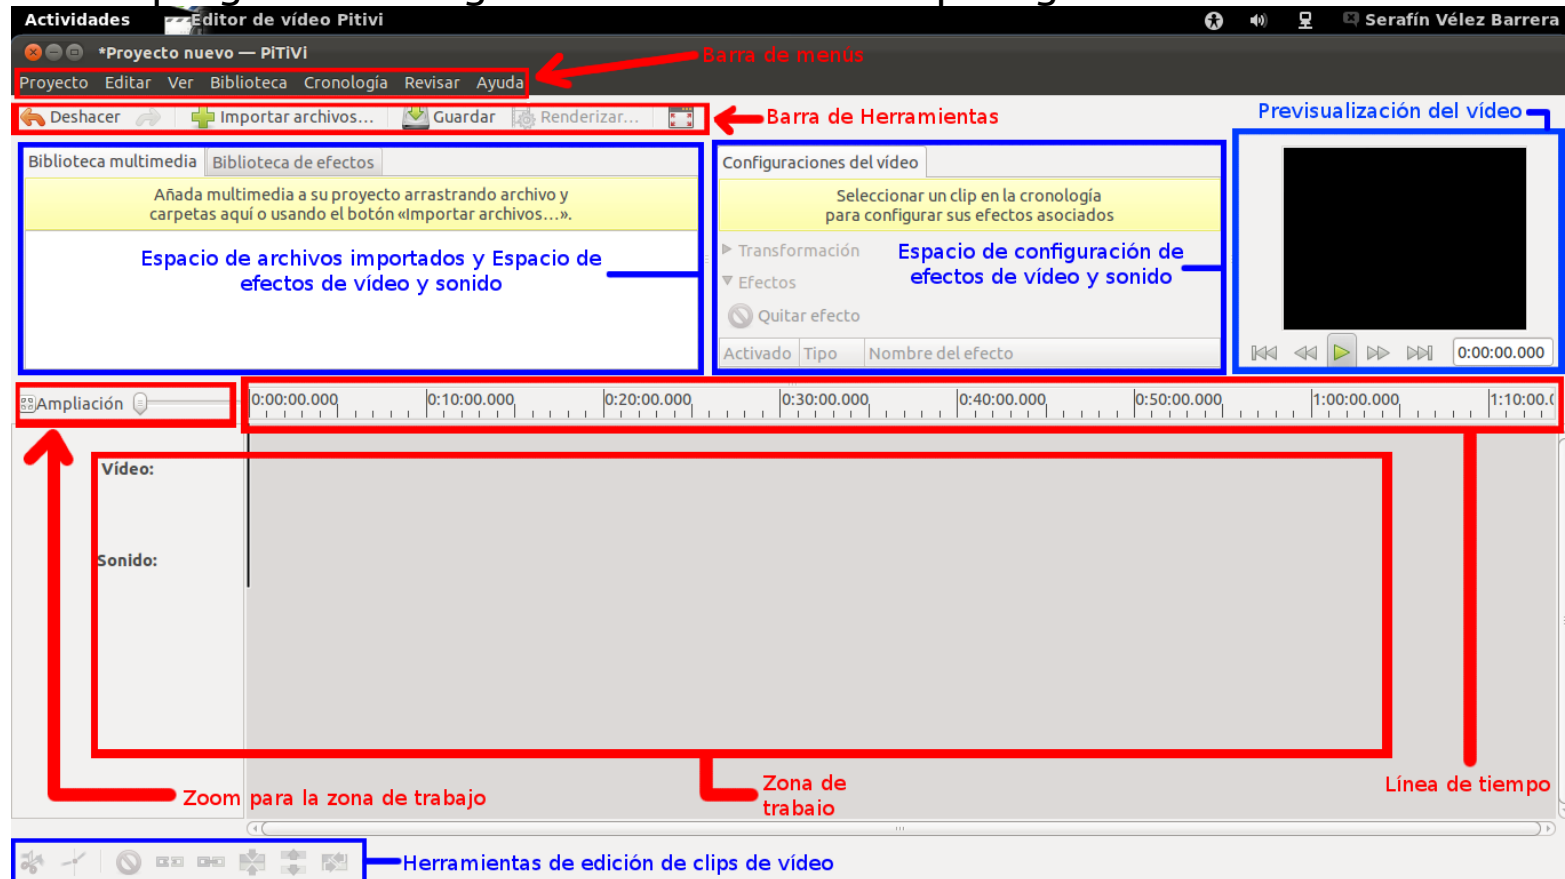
Actividades Editor de vídeo Pitivi Serafín Vélez Barrera

*Proyecto nuevo — PiTiVi

Barra de menús

Proyecto Editar Ver Biblioteca Cronología Revisar Ayuda

Deshacer Importar archivos... Guardar Renderizar...

Barra de Herramientas

Previsualización del vídeo

Biblioteca multimedia Biblioteca de efectos

Añada multimedia a su proyecto arrastrando archivo y carpetas aquí o usando el botón «Importar archivos...».

Espacio de archivos importados y Espacio de efectos de vídeo y sonido

Configuraciones del vídeo

Seleccionar un clip en la cronología para configurar sus efectos asociados

Transformación

Efectos

Quitar efecto

Espacio de configuración de efectos de vídeo y sonido

Activado Tipo Nombre del efecto

0:00:00.000

Ampliación

0:00:00.000 0:10:00.000 0:20:00.000 0:30:00.000 0:40:00.000 0:50:00.000 1:00:00.000 1:10:00.0

Vídeo:

Sonido:

Zoom para la zona de trabajo

Zona de trabajo

Línea de tiempo

Herramientas de edición de clips de vídeo